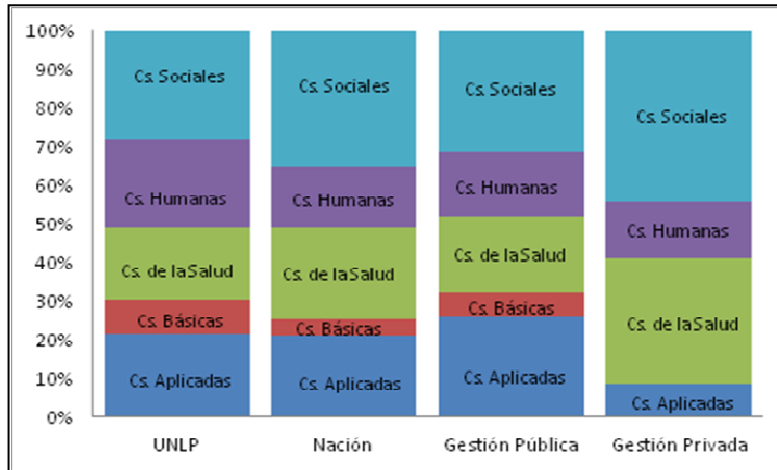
100%
90%
80%
70%
60%
50%
40%
30%
20%
10%
0%

Cs. Sociales
Cs. Humanas
Cs. de laSalud
Cs. Básicas
Cs. Aplicadas

Cs. Sociales
Cs. Humanas
Cs. de laSalud
Cs. Básicas
Cs. Aplicadas

Cs. Sociales
Cs. Humanas
Cs. de laSalud
Cs. Básicas
Cs. Aplicadas

Cs. Sociales
Cs. Humanas
Cs. de laSalud
Cs. Aplicadas

UNLP
Nación
Gestión Pública
Gestión Privada